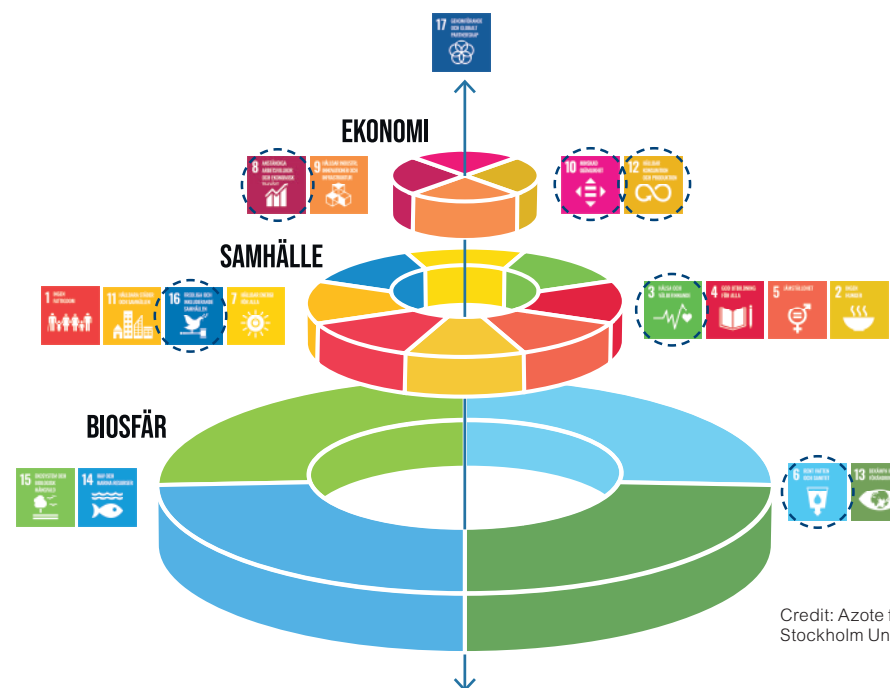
17 GENOMFÖRANDE OCH GLOBALT PARTNERSKAP

EKONOMI

8 ANSTÄNDIGA ARBETSVILLKOR OCH EKONOMISK TILLVÄXT

9 HÅLLBAR INDUSTRI, INNOVATIONER OCH INFRASTRUKTUR

10 MINSKAD OJÄMLIKHET

12 HÅLLBAR KONSUMTION OCH PRODUKTION

SAMHÄLLE

1 INGEN FATTIGDOM

11 HÅLLBARA STÄDER OCH SAMHÄLLEN

16 FREDLIGA OCH INKLUDERANDE SAMHÄLLEN

7 HÅLLBAR ENERGI FÖR ALLA

3 HÄLSA OCH VÄLBEFINNANDE

4 GOD UTBILDNING FÖR ALLA

5 JÄMSTÄLLDHET

2 INGEN HUNGER

BIOSFÄR

15 EKOSYSTEM OCH BIOLOGISK MÅNGFALD

14 HAV OCH MARINA RESURSER

6 RENT VATTEN OCH SANITET

13 BEKÄMPA KLIMATFÖRÄNDRINGARNA

Credit: Azote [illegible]
Stockholm Un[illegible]